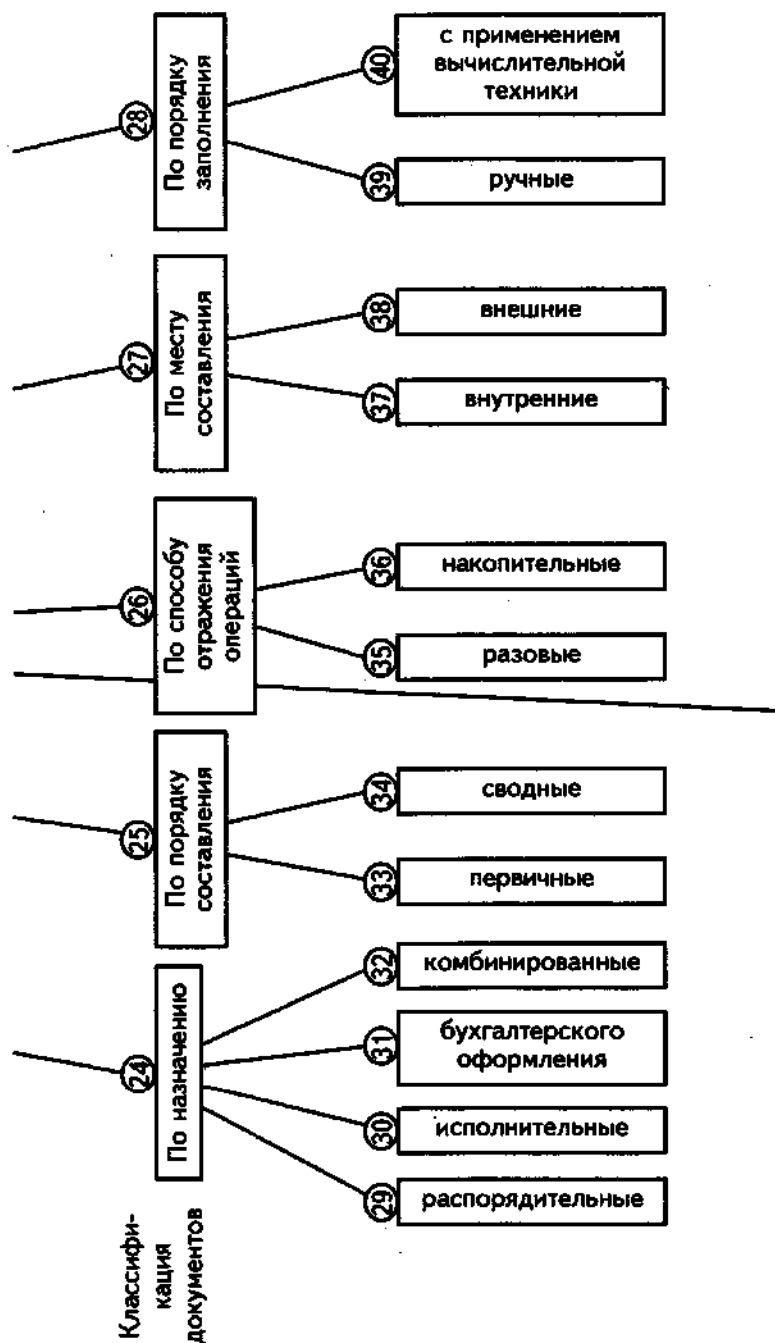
Классификация документов

24 По назначению
29 распорядительные
30 исполнительные
31 бухгалтерского оформления
32 комбинированные

25 По порядку составления
33 первичные
34 сводные

26 По способу отражения операций
35 разовые
36 накопительные

27 По месту составления
37 внутренние
38 внешние

28 По порядку заполнения
39 ручные
40 с применением вычислительной техники